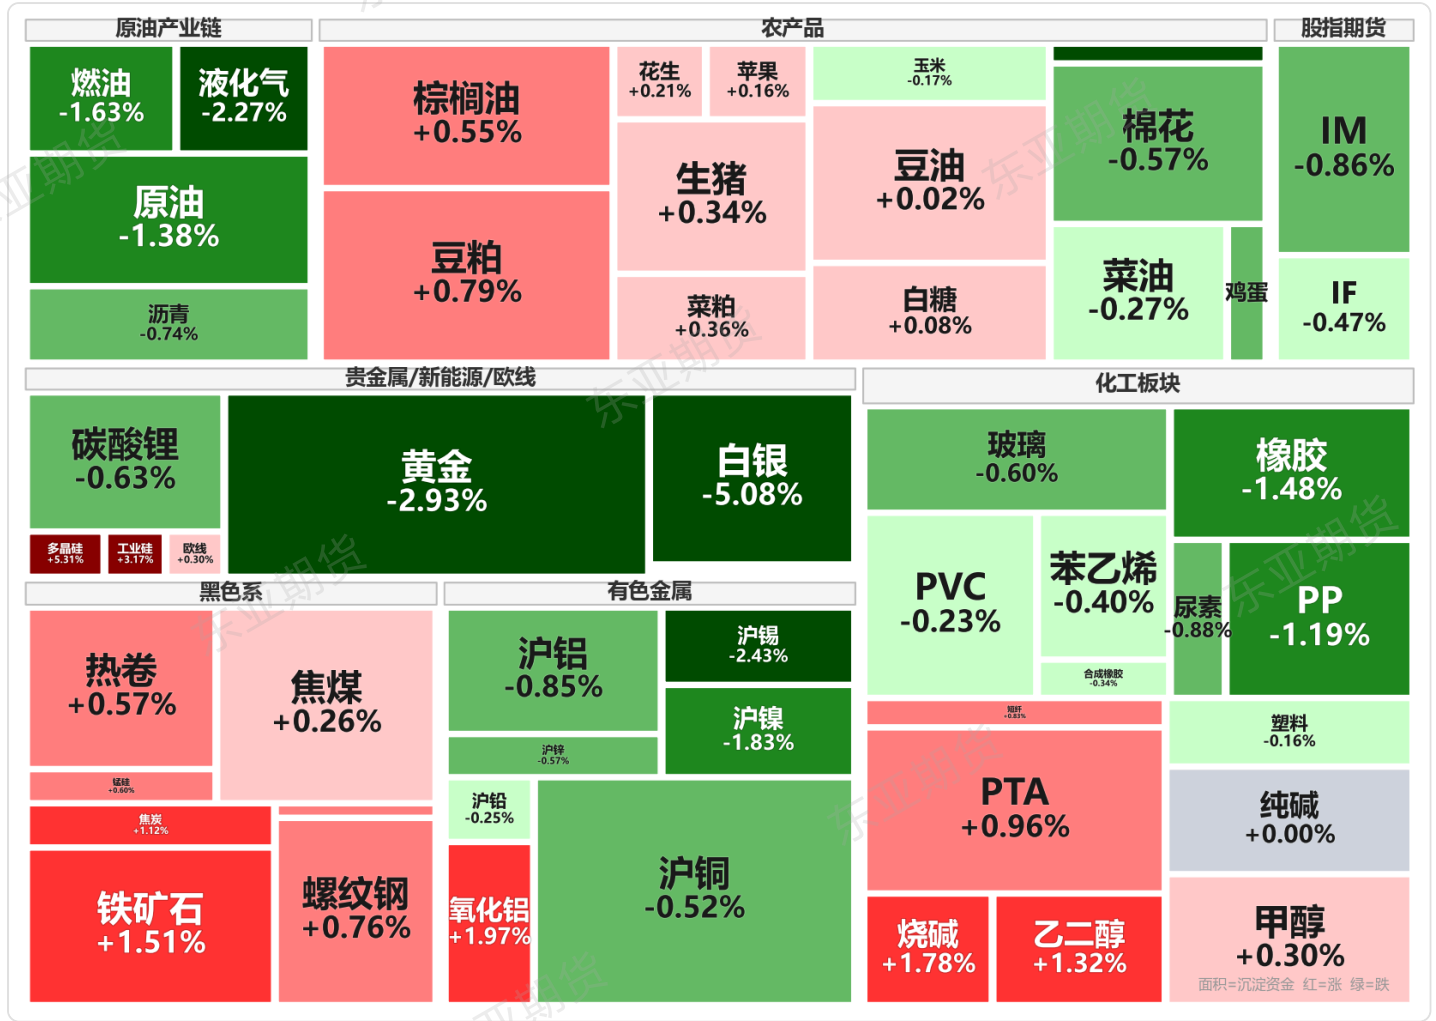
原油产业链

燃油
-1.63%

液化气
-2.27%

原油
-1.38%

沥青
-0.74%

农产品

棕榈油
+0.55%

豆粕
+0.79%

花生
+0.21%

苹果
+0.16%

生猪
+0.34%

菜粕
+0.36%

玉米
-0.17%

豆油
+0.02%

白糖
+0.08%

棉花
-0.57%

菜油
-0.27%

鸡蛋

股指期货

IM
-0.86%

IF
-0.47%

贵金属/新能源/欧线

碳酸锂
-0.63%

多晶硅
+5.31%

工业硅
+3.17%

欧线
+0.30%

黄金
-2.93%

白银
-5.08%

化工板块

玻璃
-0.60%

橡胶
-1.48%

PVC
-0.23%

苯乙烯
-0.40%

合成橡胶
-0.34%

尿素
-0.88%

PP
-1.19%

短纤
+0.83%

塑料
-0.16%

PTA
+0.96%

纯碱
+0.00%

烧碱
+1.78%

乙二醇
+1.32%

甲醇
+0.30%

黑色系

热卷
+0.57%

锰硅
+0.60%

焦煤
+0.26%

焦炭
+1.12%

铁矿石
+1.51%

螺纹钢
+0.76%

有色金属

沪铝
-0.85%

沪锡
-2.43%

沪镍
-1.83%

沪锌
-0.57%

沪铅
-0.25%

氧化铝
+1.97%

沪铜
-0.52%

面积=沉淀资金 红=涨 绿=跌

东亚期货